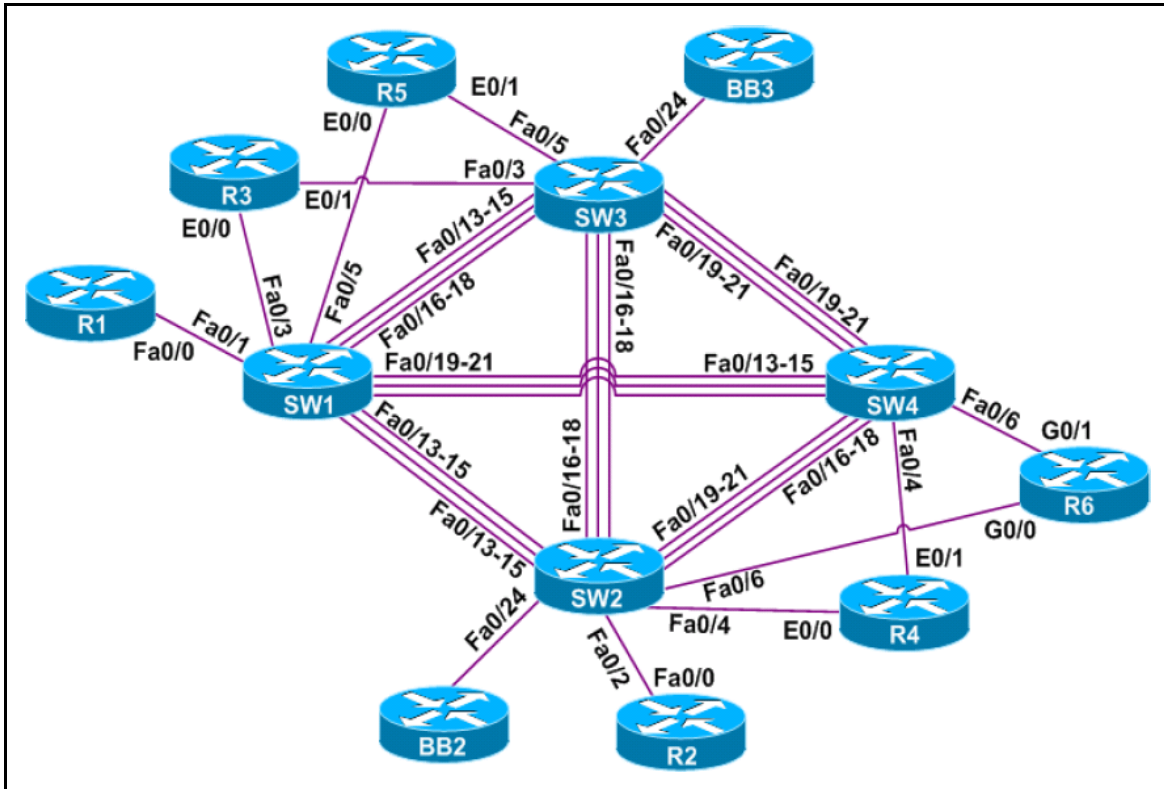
R5
E0/1
BB3
E0/0
Fa0/5
Fa0/24
R3
Fa0/3
E0/1
SW3
Fa0/13-15
E0/0
Fa0/16-18
Fa0/19-21
Fa0/19-21
Fa0/5
Fa0/3
Fa0/16-18
R1
Fa0/1
Fa0/0
Fa0/19-21
Fa0/13-15
SW1
SW4
Fa0/6
G0/1
Fa0/13-15
Fa0/16-18
Fa0/4
Fa0/16-18
R6
Fa0/19-21
G0/0
Fa0/13-15
E0/1
SW2
Fa0/6
Fa0/4
E0/0
R4
Fa0/24
Fa0/2
Fa0/0
BB2
R2